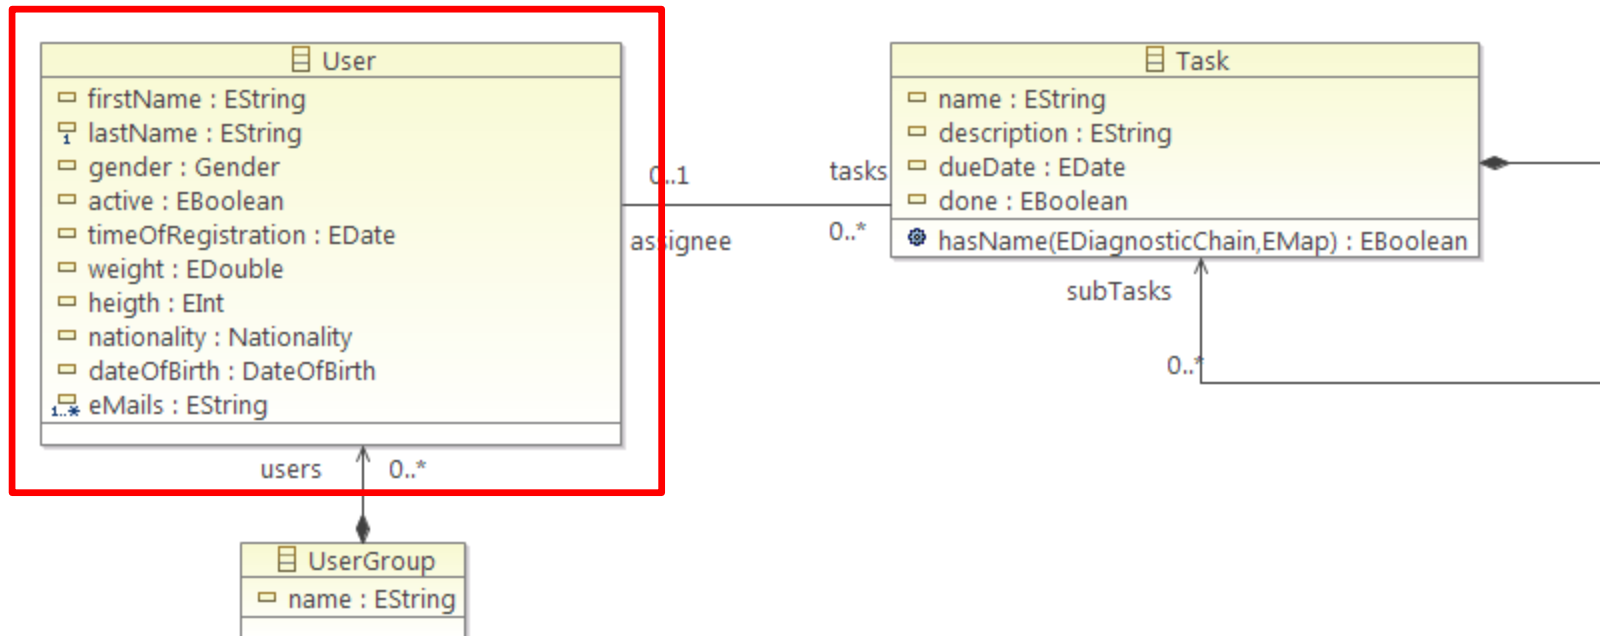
User
firstName : EString
lastName : EString
gender : Gender
active : EBoolean
timeOfRegistration : EDate
weight : EDouble
heigth : EInt
nationality : Nationality
dateOfBirth : DateOfBirth
1..* eMails : EString

users 0..*

0..1
assignee
tasks
0..*

Task
name : EString
description : EString
dueDate : EDate
done : EBoolean
hasName(EDiagnosticChain,EMap) : EBoolean

subTasks
0..*

UserGroup
name : EString